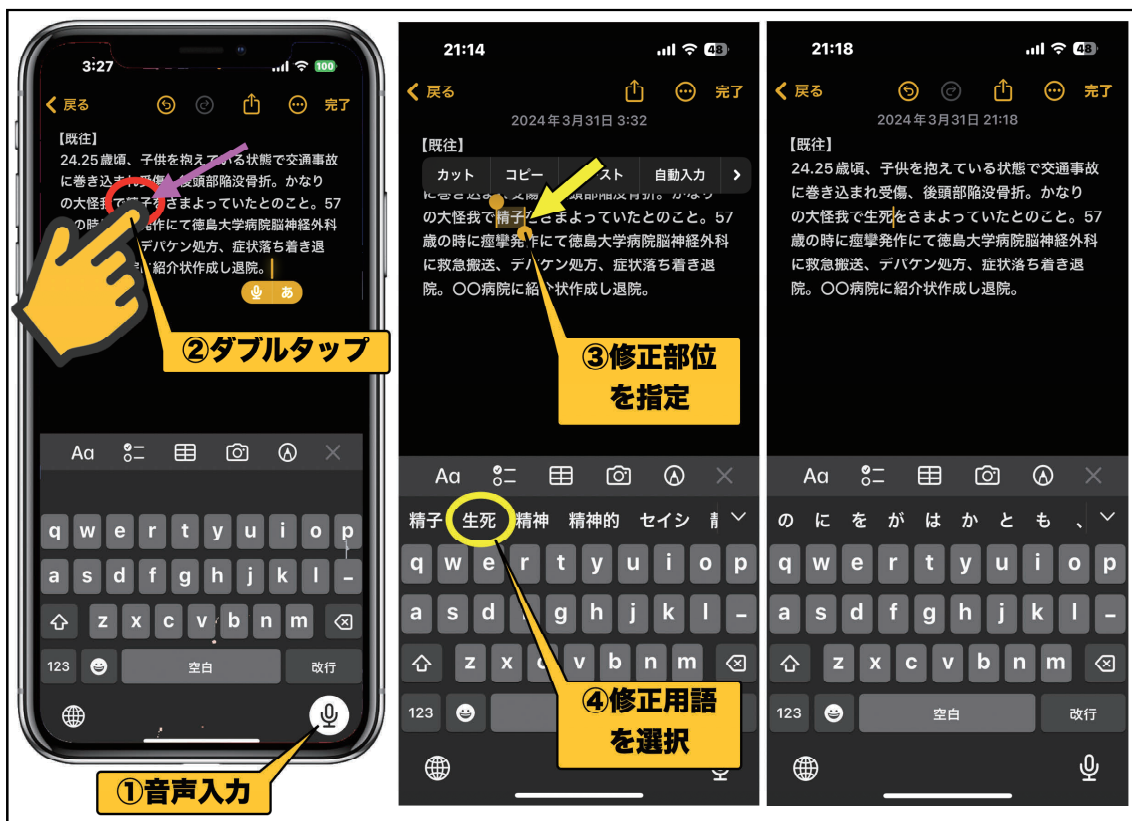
3:27 100
< 戻る 完了
【既往】
24.25歳頃、子供を抱えている状態で交通事故に巻き込まれ受傷、後頭部陥没骨折。かなりの大怪我で精子をさまよっていたとのこと。57歳の時に痙攣発作にて徳島大学病院脳神経外科に救急搬送、デパケン処方、症状落ち着き退院。〇〇病院に紹介状作成し退院。
あ
②ダブルタップ
Aa
q w e r t y u i o p
a s d f g h j k l -
z x c v b n m
123 空白 改行
①音声入力

21:14 48
< 戻る 完了
2024年3月31日 3:32
【既往】
カット コピー ペースト 自動入力 >
の大怪我で精子をさまよっていたとのこと。57歳の時に痙攣発作にて徳島大学病院脳神経外科に救急搬送、デパケン処方、症状落ち着き退院。〇〇病院に紹介状作成し退院。
③修正部位を指定
Aa
精子 生死 精神 精神的 セイシ
q w e r t y u i o p
a s d f g h j k l -
z x c v b n m
123
④修正用語を選択

21:18 48
< 戻る 完了
2024年3月31日 21:18
【既往】
24.25歳頃、子供を抱えている状態で交通事故に巻き込まれ受傷、後頭部陥没骨折。かなりの大怪我で生死をさまよっていたとのこと。57歳の時に痙攣発作にて徳島大学病院脳神経外科に救急搬送、デパケン処方、症状落ち着き退院。〇〇病院に紹介状作成し退院。
Aa
の に を が は か と も 、
q w e r t y u i o p
a s d f g h j k l -
z x c v b n m
123 空白 改行